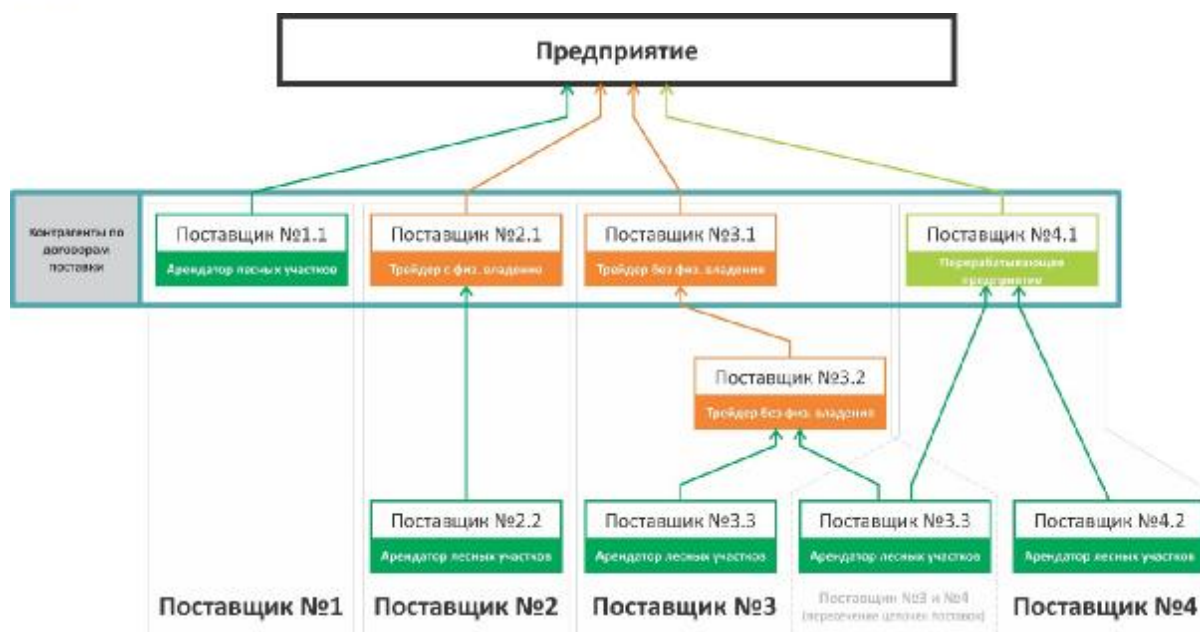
Предприятие

Контрагенты по договорам поставки

Поставщик №1.1
Арендатор лесных участков

Поставщик №2.1
Трейдер с физ. владением

Поставщик №3.1
Трейдер без физ. владения

Поставщик №4.1
Перерабатывающее предприятие

Поставщик №3.2
Трейдер без физ. владения

Поставщик №2.2
Арендатор лесных участков

Поставщик №3.3
Арендатор лесных участков

Поставщик №3.3
Арендатор лесных участков

Поставщик №4.2
Арендатор лесных участков

Поставщик №1

Поставщик №2

Поставщик №3

Поставщик №3 и №4
(пересечение цепочек поставок)

Поставщик №4